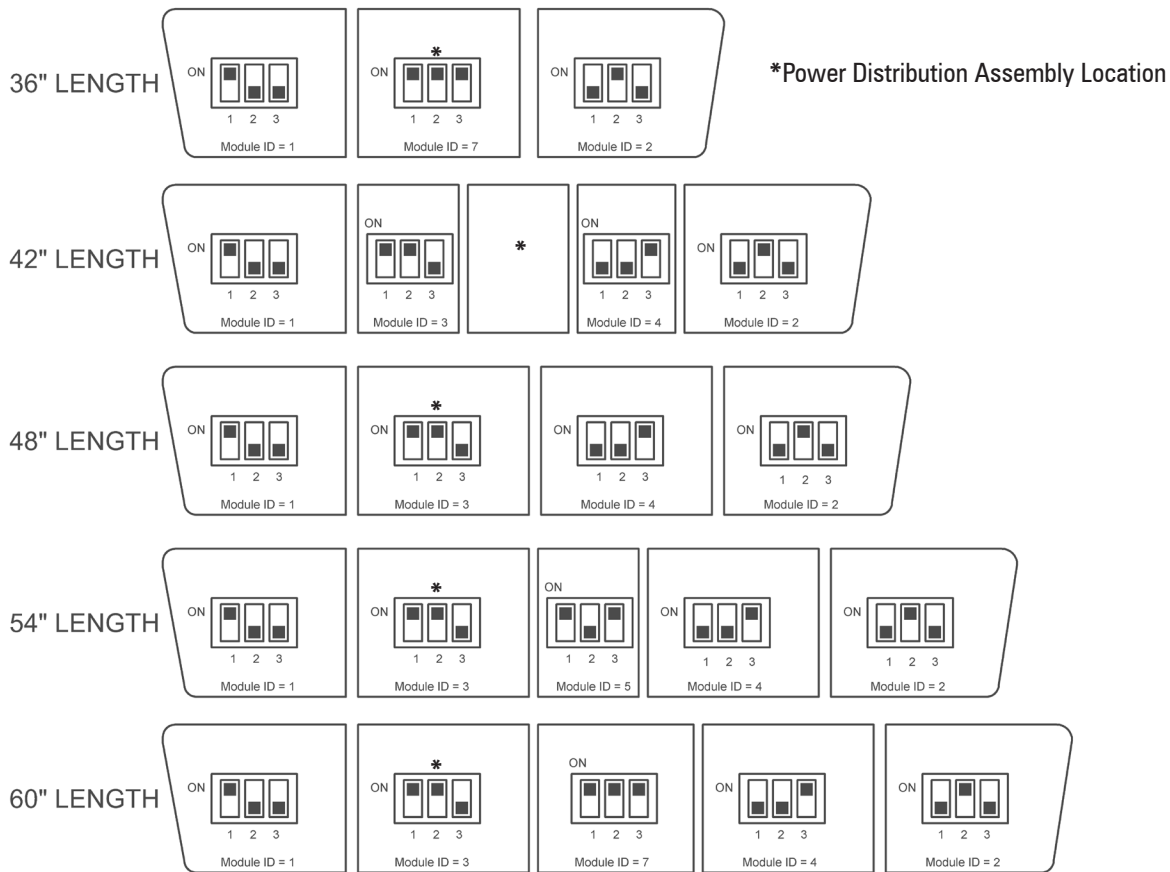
36" LENGTH

ON
1 2 3
Module ID = 1

*
ON
1 2 3
Module ID = 7

ON
1 2 3
Module ID = 2

*Power Distribution Assembly Location

42" LENGTH

ON
1 2 3
Module ID = 1

ON
1 2 3
Module ID = 3

*

ON
1 2 3
Module ID = 4

ON
1 2 3
Module ID = 2

48" LENGTH

ON
1 2 3
Module ID = 1

*
ON
1 2 3
Module ID = 3

ON
1 2 3
Module ID = 4

ON
1 2 3
Module ID = 2

54" LENGTH

ON
1 2 3
Module ID = 1

*
ON
1 2 3
Module ID = 3

ON
1 2 3
Module ID = 5

ON
1 2 3
Module ID = 4

ON
1 2 3
Module ID = 2

60" LENGTH

ON
1 2 3
Module ID = 1

*
ON
1 2 3
Module ID = 3

ON
1 2 3
Module ID = 7

ON
1 2 3
Module ID = 4

ON
1 2 3
Module ID = 2